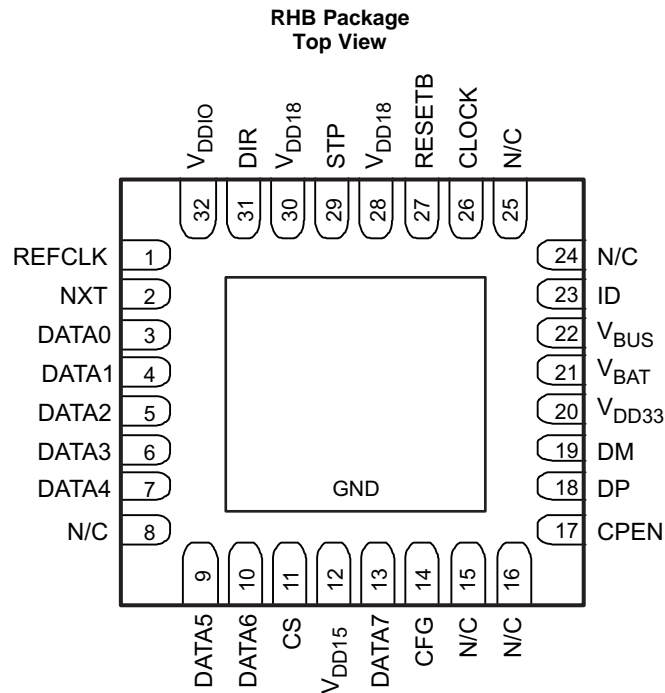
RHB Package
Top View

$V_{DDIO}$ DIR $V_{DD18}$ STP $V_{DD18}$ RESETB CLOCK N/C

32 31 30 29 28 27 26 25

REFCLK 1
NXT 2
DATA0 3
DATA1 4
DATA2 5
DATA3 6
DATA4 7
N/C 8

24 N/C
23 ID
22 $V_{BUS}$
21 $V_{BAT}$
20 $V_{DD33}$
19 DM
18 DP
17 CPEN

GND

9 10 11 12 13 14 15 16

DATA5 DATA6 CS $V_{DD15}$ DATA7 CFG N/C N/C